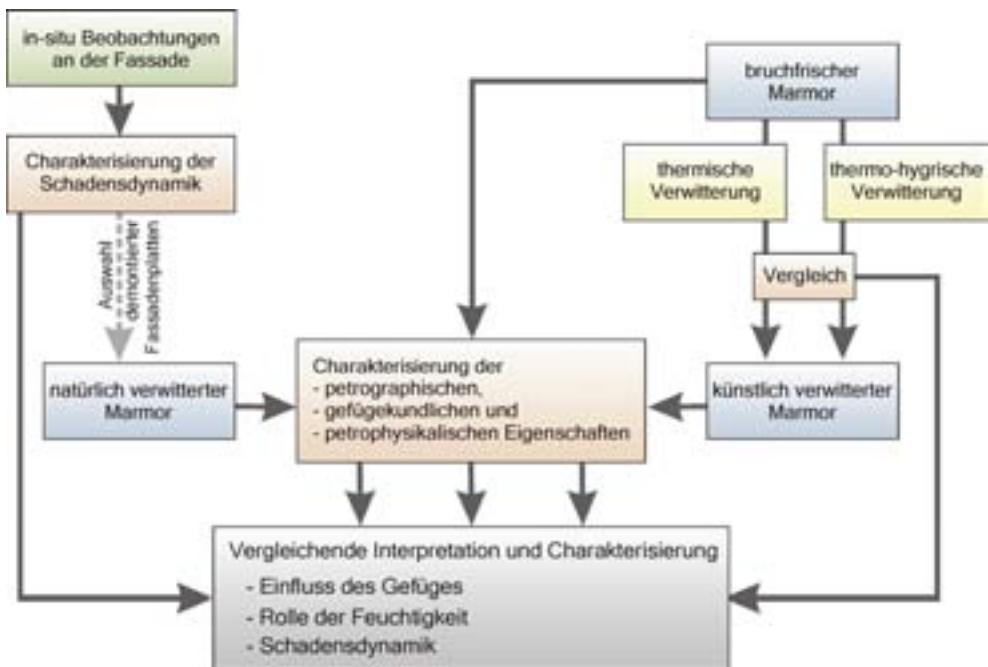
in-situ Beobachtungen an der Fassade

Charakterisierung der Schadensdynamik

Auswahl demontierter Fassadenplatten

natürlich verwitterter Marmor

bruchfrischer Marmor

thermische Verwitterung

thermo-hygrische Verwitterung

Vergleich

Charakterisierung der
- petrographischen,
- gefügekundlichen und
- petrophysikalischen Eigenschaften

künstlich verwitterter Marmor

Vergleichende Interpretation und Charakterisierung
- Einfluss des Gefüges
- Rolle der Feuchtigkeit
- Schadensdynamik